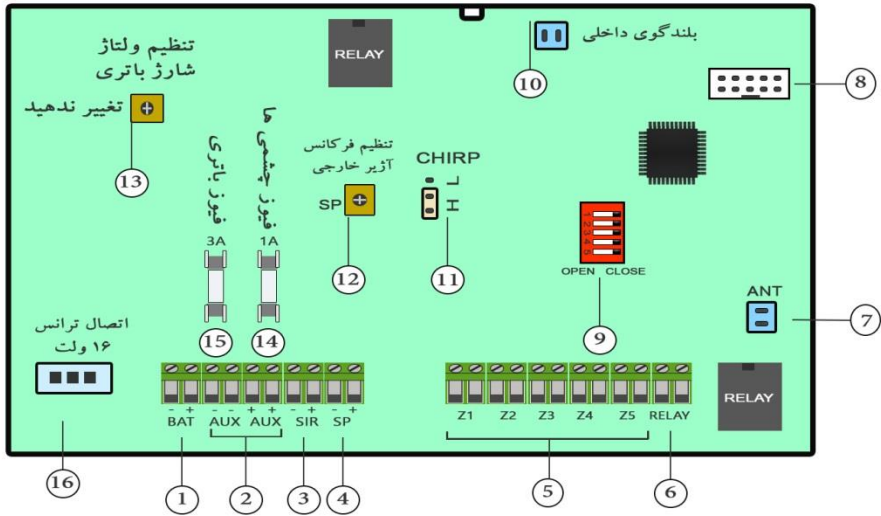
RELAY

بلندگوی داخلی

10

8

تنظیم ولتاژ
شارژ باتری

تغییر ندهید

13

فیوز باتری

فیوز چشمی ها

3A

1A

تنظیم فرکانس
آژیر خارجی

SP

12

CHIRP

L

H

11

OPEN CLOSE

9

ANT

7

اتصال ترانس
۱۶ ولت

15

14

- + - - + + - + - +
BAT AUX AUX SIR SP

Z1 Z2 Z3 Z4 Z5 RELAY

RELAY

16

1

2

3

4

5

6